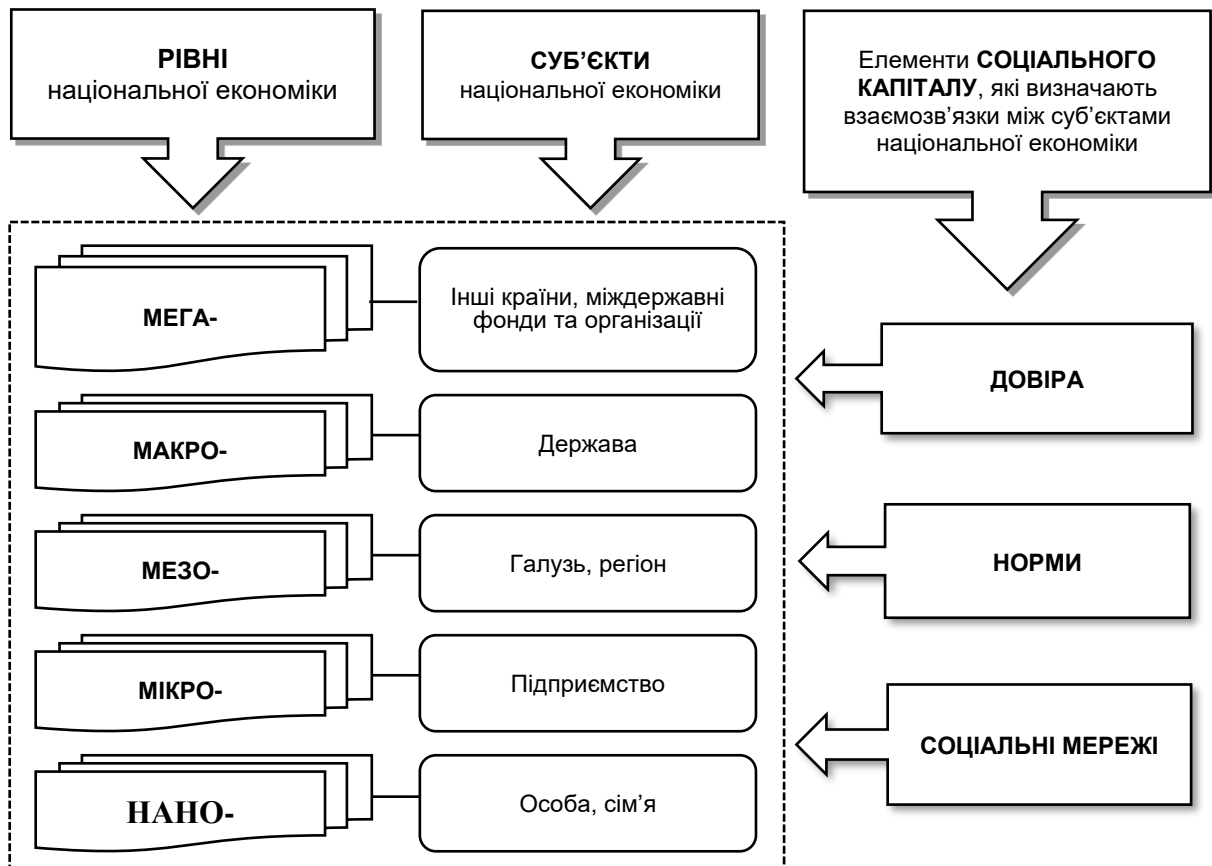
РІВНІ
національної економіки

СУБ'ЄКТИ
національної економіки

Елементи СОЦІАЛЬНОГО КАПІТАЛУ, які визначають взаємозв'язки між суб'єктами національної економіки

МЕГА-

Інші країни, міждержавні фонди та організації

ДОВІРА

МАКРО-

Держава

МЕЗО-

Галузь, регіон

НОРМИ

МІКРО-

Підприємство

СОЦІАЛЬНІ МЕРЕЖІ

НАНО-

Особа, сім'я